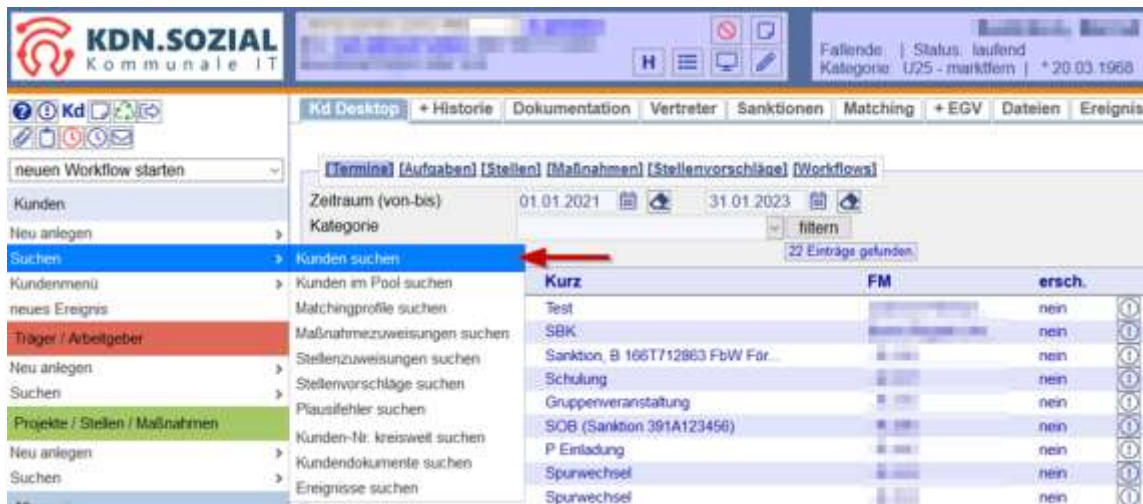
KDN.SOZIAL
Kommunale IT

H

Fallende | Status: laufend
Kategorie: U25 - marktfern | * 20.03.1968

Kd

neuen Workflow starten

Kunden
Neu anlegen
Suchen
Kundenmenü
neues Ereignis
Träger / Arbeitgeber
Neu anlegen
Suchen
Projekte / Stellen / Maßnahmen
Neu anlegen
Suchen

Kunden suchen
Kunden im Pool suchen
Matchingprofile suchen
Maßnahmezuweisungen suchen
Stellenzuweisungen suchen
Stellenvorschläge suchen
Plausifehler suchen
Kunden-Nr. kreisweit suchen
Kundendokumente suchen
Ereignisse suchen

Kd Desktop | + Historie | Dokumentation | Vertreter | Sanktionen | Matching | + EGV | Dateien | Ereignis

[Termine] [Aufgaben] [Stellen] [Maßnahmen] [Stellenvorschläge] [Workflows]

Zeitraum (von-bis) 01.01.2021 31.01.2023
Kategorie
filtern
22 Einträge gefunden

| Kurz | FM | ersch. |
|---|---|---|
| Test | | nein |
| SBK | | nein |
| Sanktion, B 166T712863 FbW För... | | nein |
| Schulung | | nein |
| Gruppenveranstaltung | | nein |
| SOB (Sanktion 391A123456) | | nein |
| P Einladung | | nein |
| Spurwechsel | | nein |
| Spurwechsel | | nein |